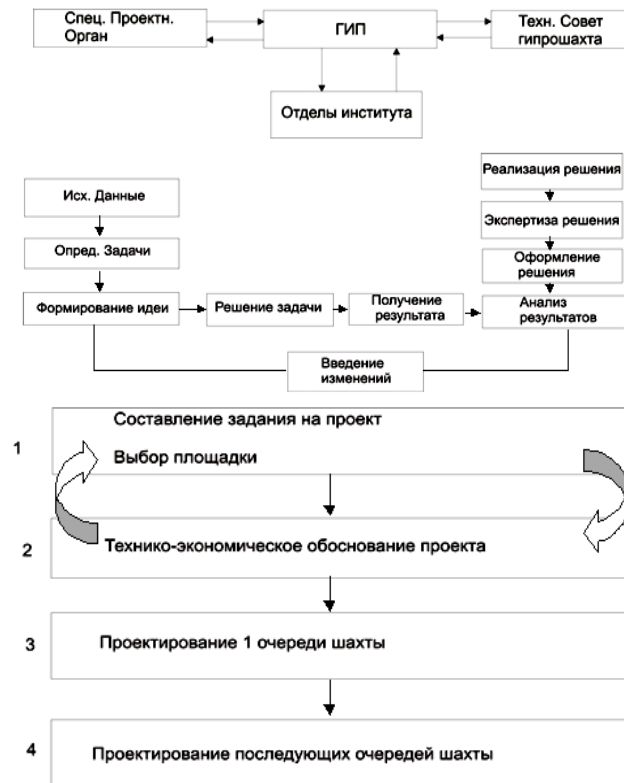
Спец. Проектн. Орган

ГИП

Техн. Совет гипрошахта

Отделы института

Исх. Данные

Опред. Задачи

Формирование идеи

Решение задачи

Получение результата

Реализация решения

Экспертиза решения

Оформление решения

Анализ результатов

Введение изменений

1

Составление задания на проект

Выбор площадки

2

Технико-экономическое обоснование проекта

3

Проектирование 1 очереди шахты

4

Проектирование последующих очередей шахты